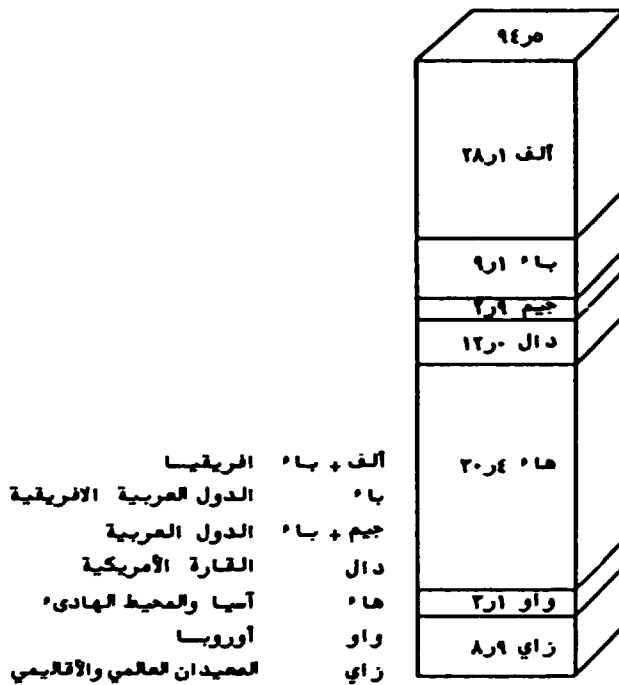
٩٤ر٥

ألف ١ر٢٨

باء ١ر٩

جيم ٩ر٢

دال ١٢ر٠

هاء ٢٠ر٤

واو ٢ر١

زاي ٨ر٩

ألف + باء افريقيا
باء الدول العربية الافريقية
جيم + باء الدول العربية
دال القارة الأمريكية
هاء آسيا والمحيط الهادىء
واو أوروبا
زاي الصيدان العالمي والأقاليمي